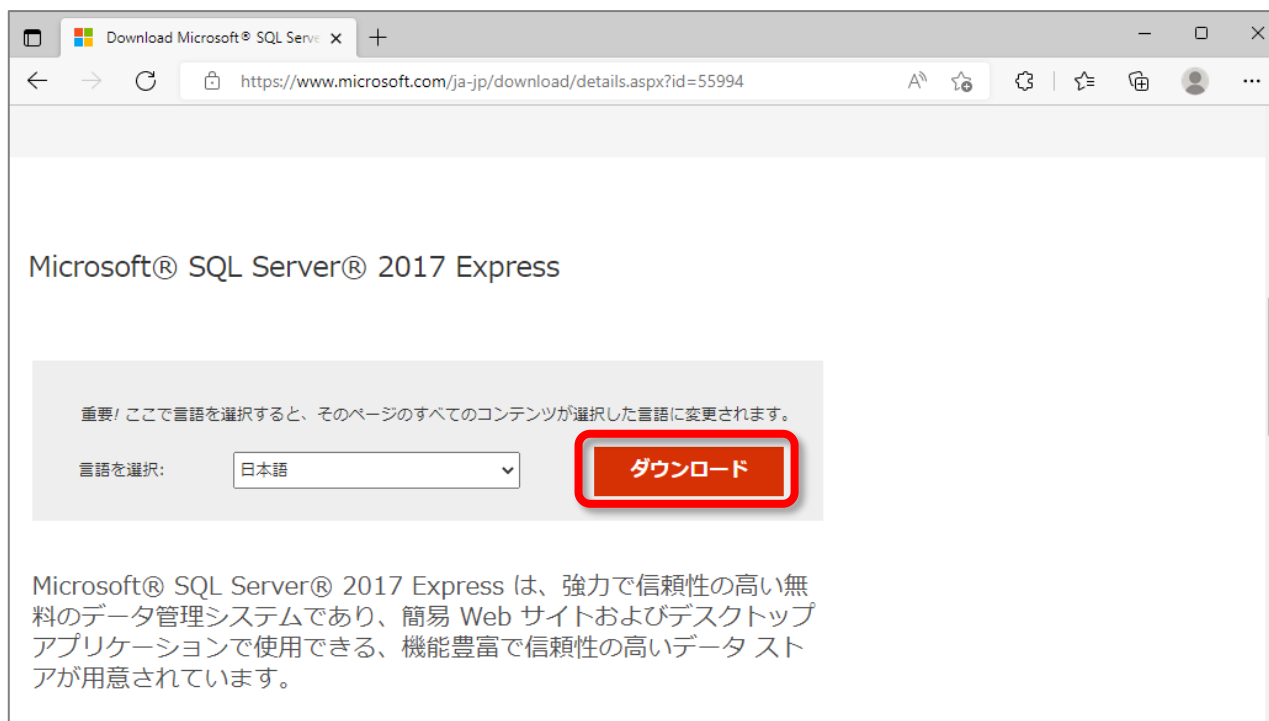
Download Microsoft® SQL Serve ×

https://www.microsoft.com/ja-jp/download/details.aspx?id=55994

Microsoft® SQL Server® 2017 Express

重要! ここで言語を選択すると、そのページのすべてのコンテンツが選択した言語に変更されます。

言語を選択: 日本語

ダウンロード

Microsoft® SQL Server® 2017 Express は、強力で信頼性の高い無料のデータ管理システムであり、簡易 Web サイトおよびデスクトップ アプリケーションで使用できる、機能豊富で信頼性の高いデータ ストアが用意されています。